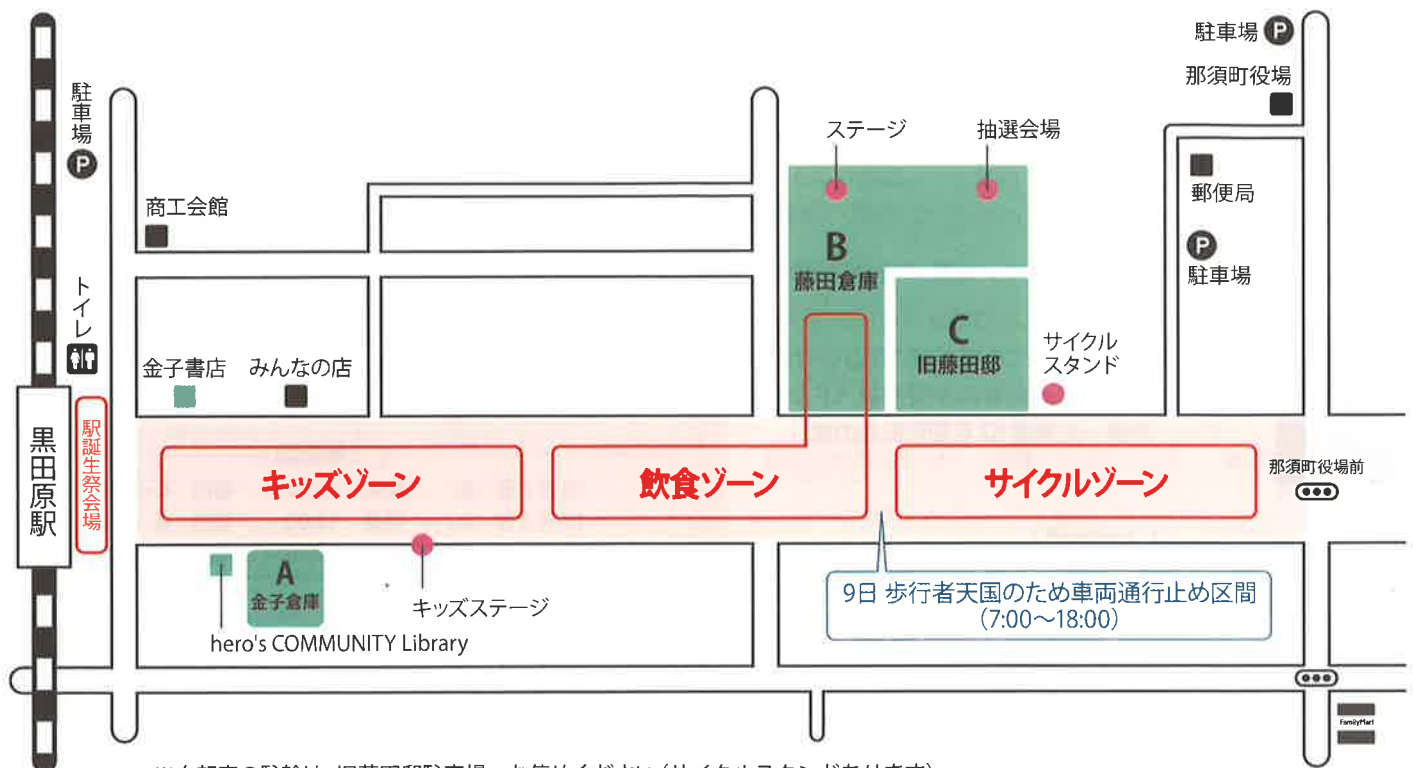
駐車場 P
那須町役場
駐車場 P
ステージ
抽選会場
郵便局
商工会館
B
藤田倉庫
P 駐車場
トイレ
C
旧藤田邸
サイクルスタンド
金子書店
みんなの店
黒田原駅
駅誕生祭会場
キッズゾーン
飲食ゾーン
サイクルゾーン
那須町役場前
A
金子倉庫
キッズステージ
9日 歩行者天国のため車両通行止め区間 (7:00〜18:00)
hero's COMMUNITY Library
FamilyMart
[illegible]